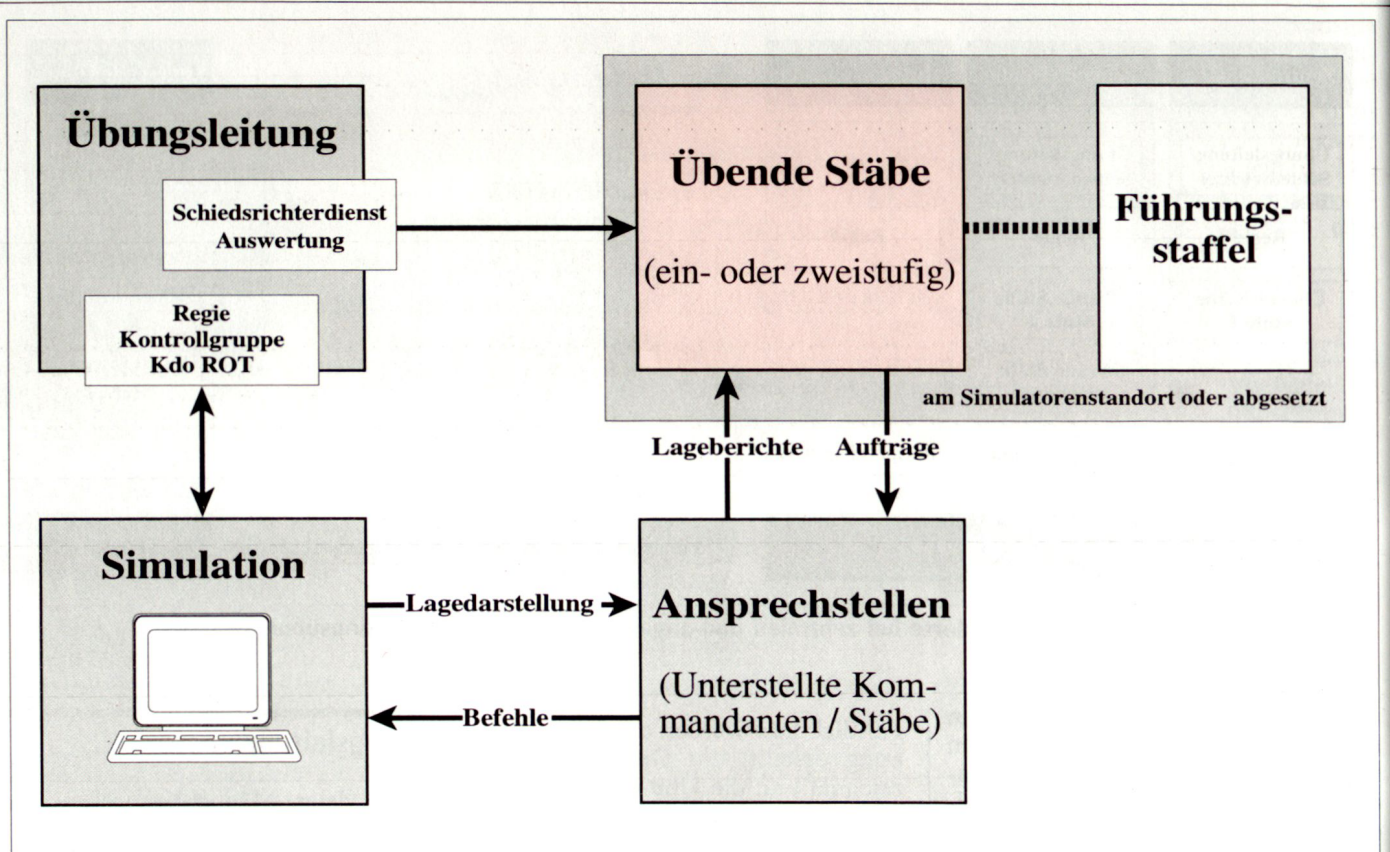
Übungsleitung

Schiedsrichterdienst
Auswertung

Regie
Kontrollgruppe
Kdo ROT

Übende Stäbe

(ein- oder zweistufig)

Führungsstaffel

am Simulatorenstandort oder abgesetzt

Lageberichte

Aufträge

Simulation

Lagedarstellung

Ansprechstellen

(Unterstellte Kommandanten / Stäbe)

Befehle